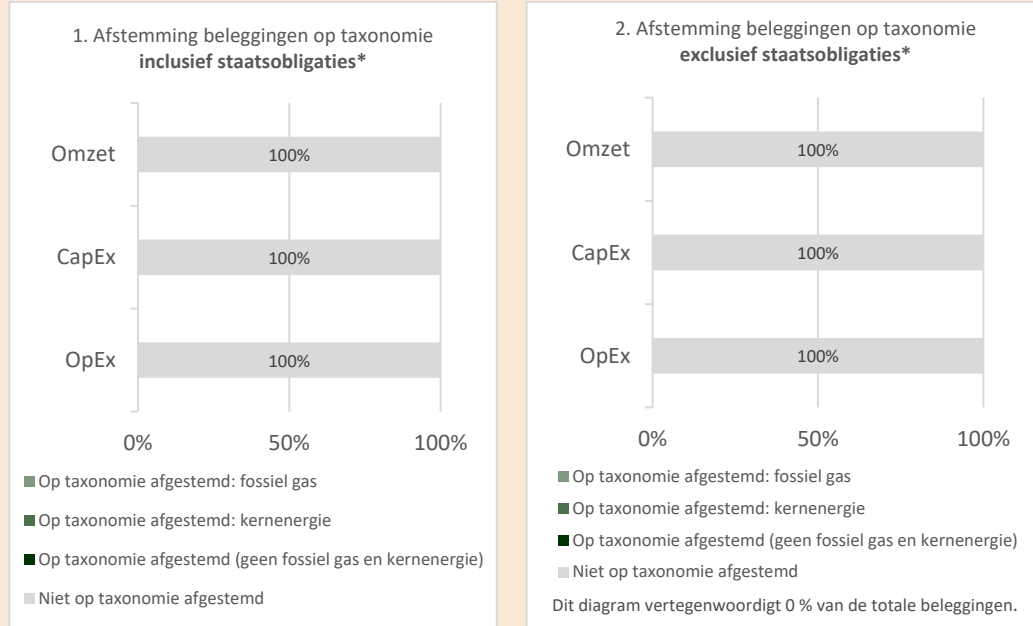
1. Afstemming beleggingen op taxonomie
**inclusief staatsobligaties***

Omzet 100%

CapEx 100%

OpEx 100%

0% 50% 100%

Op taxonomie afgestemd: fossiel gas

Op taxonomie afgestemd: kernenergie

Op taxonomie afgestemd (geen fossiel gas en kernenergie)

Niet op taxonomie afgestemd

2. Afstemming beleggingen op taxonomie
**exclusief staatsobligaties***

Omzet 100%

CapEx 100%

OpEx 100%

0% 50% 100%

Op taxonomie afgestemd: fossiel gas

Op taxonomie afgestemd: kernenergie

Op taxonomie afgestemd (geen fossiel gas en kernenergie)

Niet op taxonomie afgestemd

Dit diagram vertegenwoordigt 0 % van de totale beleggingen.